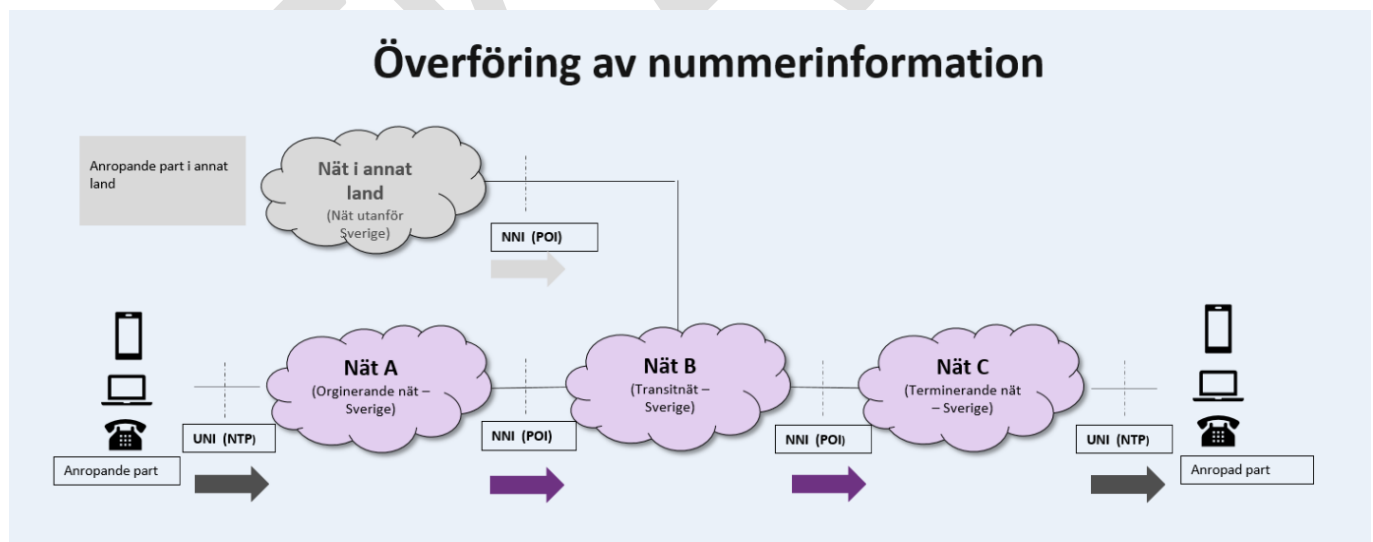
Överföring av nummerinformation

Anropande part i annat land

Nät i annat land
(Nät utanför Sverige)

NNI (POI)

Nät A
(Orginerande nät – Sverige)

Nät B
(Transitnät – Sverige)

Nät C
(Terminerande nät – Sverige)

UNI (NTP)

Anropande part

NNI (POI)

NNI (POI)

UNI (NTP)

Anropad part